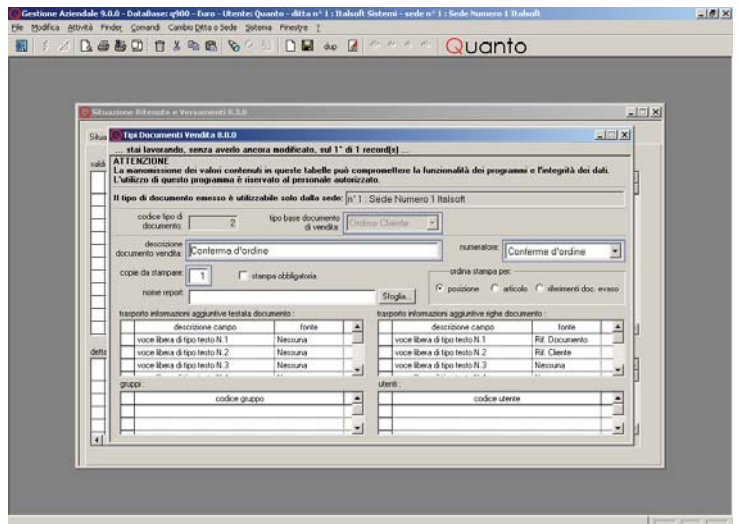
Gestione Aziendale 9.0.0 - DataBase: q900 - Euro - Utente: Quanto - ditta n° 1 : Italsoft Sistemi - sede n° 1 : Sede Numero 1 Italsoft

File Modifica Attività Finder Comandi Cambio Ditta o Sede Sistema Finestre ?

dup

Quanto

Situazione Ritenute e Versamenti 8.3.0

Situa

saldi

detta

Tipi Documenti Vendita 8.0.0

... stai lavorando, senza averlo ancora modificato, sul 1° di 1 record(s) ...

ATTENZIONE
La manomissione dei valori contenuti in queste tabelle può compromettere la funzionalità dei programmi e l'integrità dei dati. L'utilizzo di questo programma è riservato al personale autorizzato.

Il tipo di documento emesso è utilizzabile solo dalla sede: n° 1 : Sede Numero 1 Italsoft

codice tipo di documento: 2

tipo base documento di vendita: Ordine Cliente

descrizione documento vendita: Conferma d'ordine

numeratore: Conferme d'ordine

copie da stampare: 1

stampa obbligatoria

ordina stampa per:

posizione

articolo

riferimenti doc. evaso

nome report:

Sfoglia...

trasporto informazioni aggiuntive testata documento :

| descrizione campo | fonte |
|---|---|
| voce libera di tipo testo N.1 | Nessuna |
| voce libera di tipo testo N.2 | Nessuna |
| voce libera di tipo testo N.3 | Nessuna |

trasporto informazioni aggiuntive righe documento :

| descrizione campo | fonte |
|---|---|
| voce libera di tipo testo N.1 | Rif. Documento |
| voce libera di tipo testo N.2 | Rif. Cliente |
| voce libera di tipo testo N.3 | Nessuna |

gruppi :

| codice gruppo |
|---|

utenti :

| codice utente |
|---|